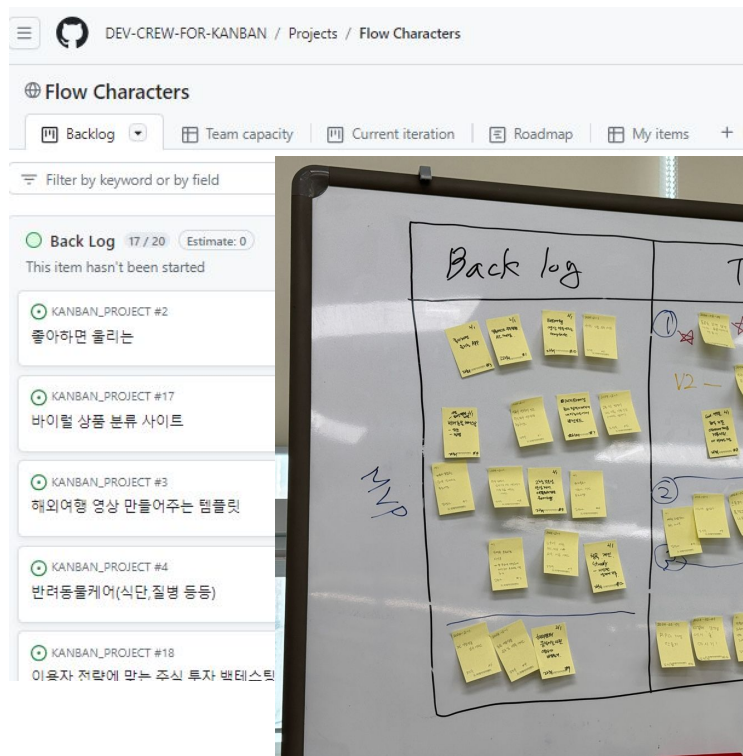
DEV-CREW-FOR-KANBAN / Projects / Flow Characters

Flow Characters

Backlog | Team capacity | Current iteration | Roadmap | My items | +

Filter by keyword or by field

Back Log 17 / 20 Estimate: 0

This item hasn't been started

KANBAN_PROJECT #2
좋아하면 울리는

KANBAN_PROJECT #17
바이럴 상품 분류 사이트

KANBAN_PROJECT #3
해외여행 영상 만들어주는 템플릿

KANBAN_PROJECT #4
반려동물케어(식단,질병 등등)

KANBAN_PROJECT #18
이용자 전략에 맞는 주식 투자 백테스팅

Back log

MVP

①

V2 —

②

T